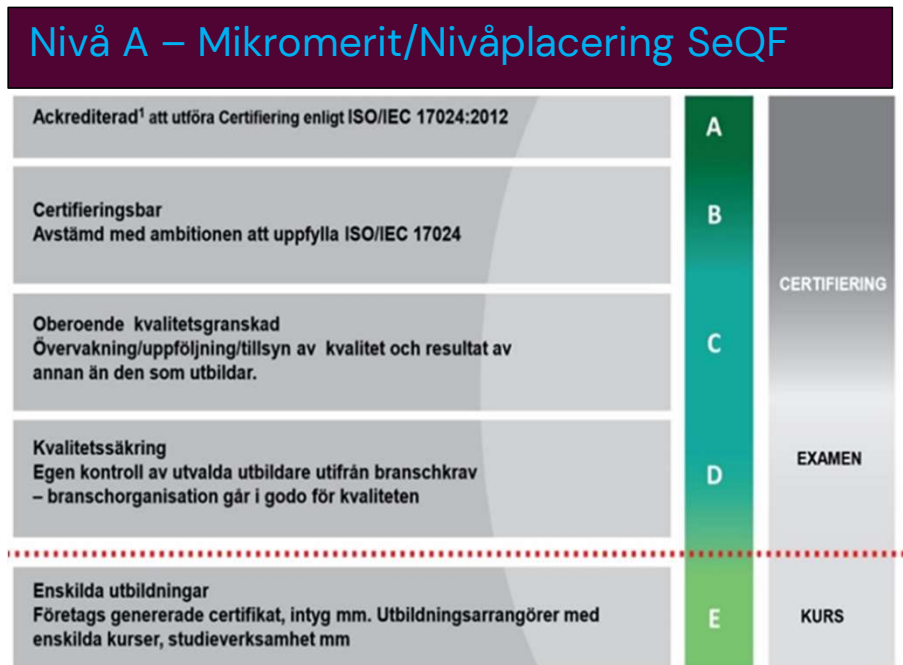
Nivå A – Mikromerit/Nivåplacering SeQF

Ackrediterad$^1$ att utföra Certifiering enligt ISO/IEC 17024:2012

A

Certifieringsbar
Avstämd med ambitionen att uppfylla ISO/IEC 17024

B

Oberoende kvalitetsgranskad
Övervakning/uppföljning/tillsyn av kvalitet och resultat av annan än den som utbildar.

C

CERTIFIERING

Kvalitetssäkring
Egen kontroll av utvalda utbildare utifrån branschkrav – branschorganisation går i godo för kvaliteten

D

EXAMEN

Enskilda utbildningar
Företags genererade certifikat, intyg mm. Utbildningsarrangörer med enskilda kurser, studieverksamhet mm

E

KURS